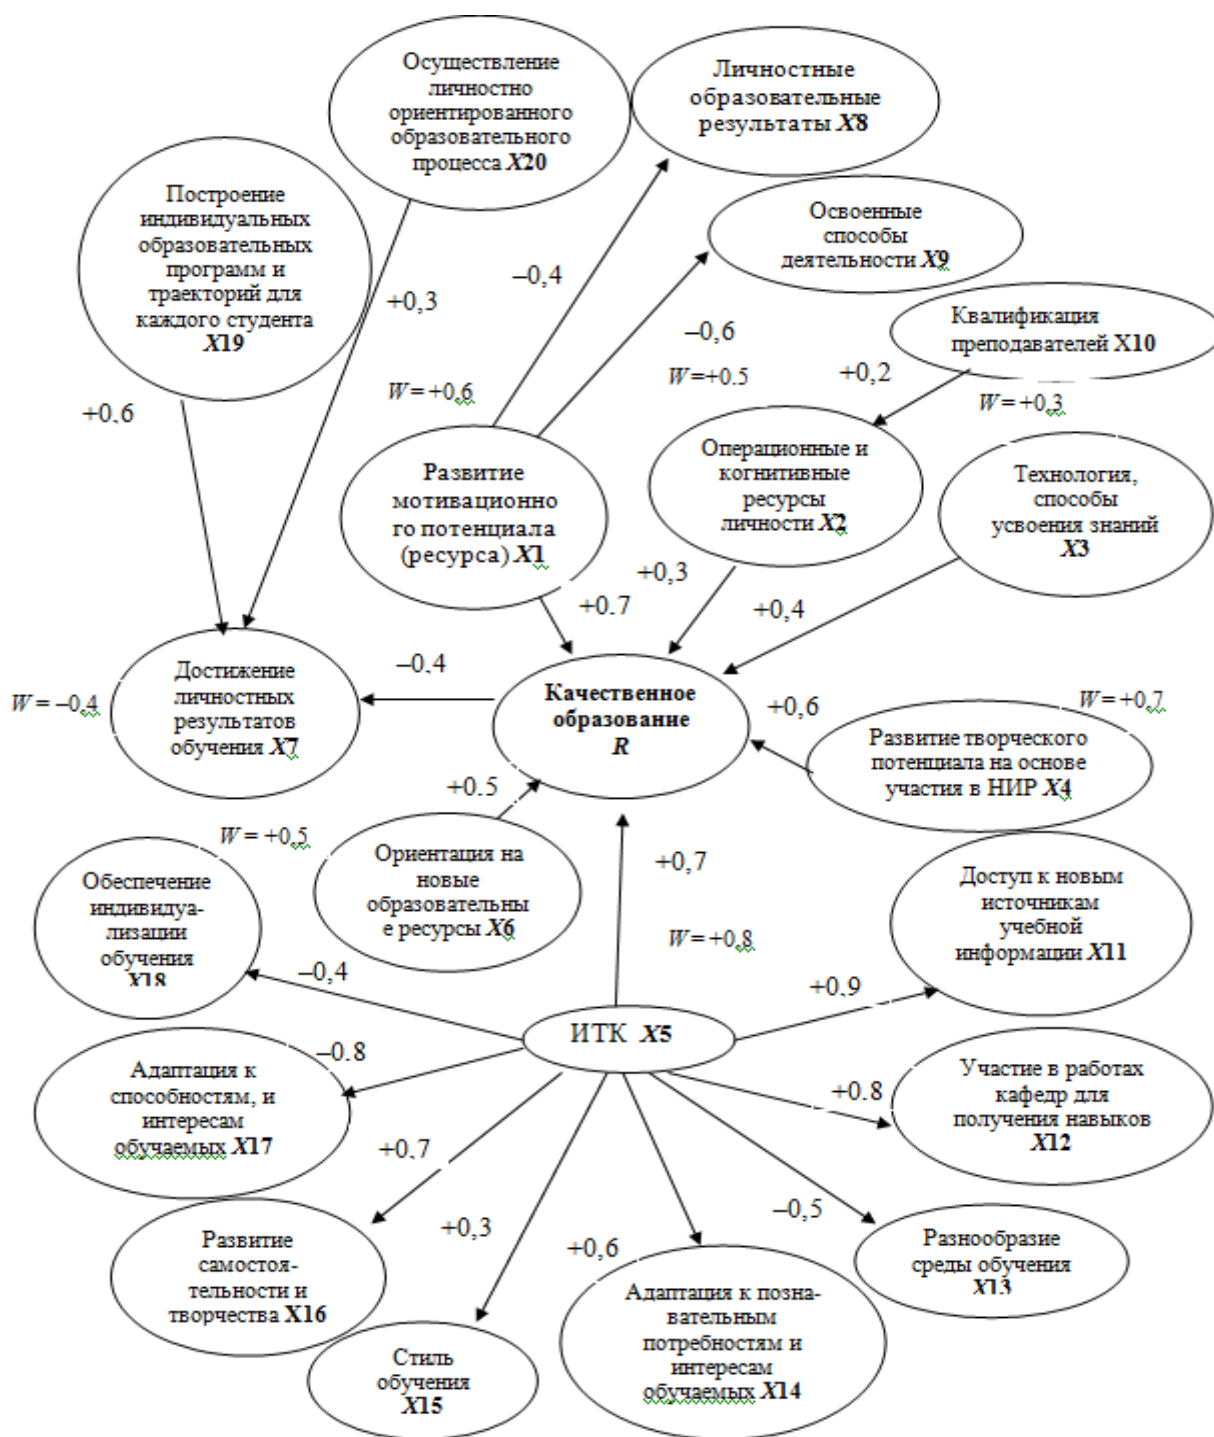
Осуществление личностно ориентированного образовательного процесса *X*20

Личностные образовательные результаты *X*8

Построение индивидуальных образовательных программ и траекторий для каждого студента *X*19

Освоенные способы деятельности *X*9

–0,4

+0,3

–0,6

Квалификация преподавателей X10

*W* = +0,6

*W* =+0.5

+0,2

+0.6

*W* = +0,3

Развитие мотивационного потенциала (ресурса) *X*1

Операционные и когнитивные ресурсы личности *X*2

Технология, способы усвоения знаний *X*3

+0,3

+0.7

+0,4

Достижение личностных результатов обучения *X*7

–0,4

Качественное образование *R*

*W* = –0,4

*W* = +0,7

+0,6

Развитие творческого потенциала на основе участия в НИР *X*4

+0.5

*W* = +0,5

Ориентация на новые образовательные ресурсы *X*6

+0,7

Обеспечение индивидуализации обучения *X*18

Доступ к новым источникам учебной информации *X*11

*W* = +0,8

–0,4

+0.9

ИТК *X*5

–0.8

Адаптация к способностям, и интересам обучаемых *X*17

Участие в работах кафедр для получения навыков *X*12

+0.8

+0,7

–0,5

Развитие самостоятельности и творчества X16

+0,3

Разнообразие среды обучения *X*13

+0,6

Адаптация к познавательным потребностям и интересам обучаемых *X*14

Стиль обучения *X*15